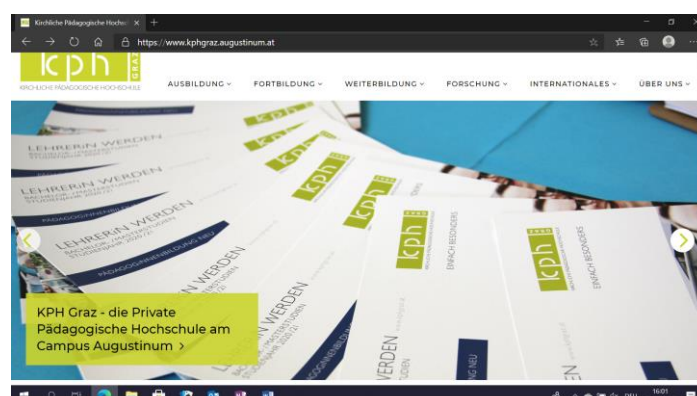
Kirchliche Pädagogische Hochsc ×

https://www.kphgraz.augustinum.at

kph GRAZ
KIRCHLICHE PÄDAGOGISCHE HOCHSCHULE

AUSBILDUNG ˅ FORTBILDUNG ˅ WEITERBILDUNG ˅ FORSCHUNG ˅ INTERNATIONALES ˅ ÜBER UNS ˅

LEHRERIN WERDEN

LEHRERIN WERDEN

LEHRERIN WERDEN

PÄDAGOGINNENBILDUNG NEU

kph

EINFACH BESONDERS

kph

EINFACH BESONDERS

WERDEN

KPH Graz - die Private Pädagogische Hochschule am Campus Augustinum ›

16:01